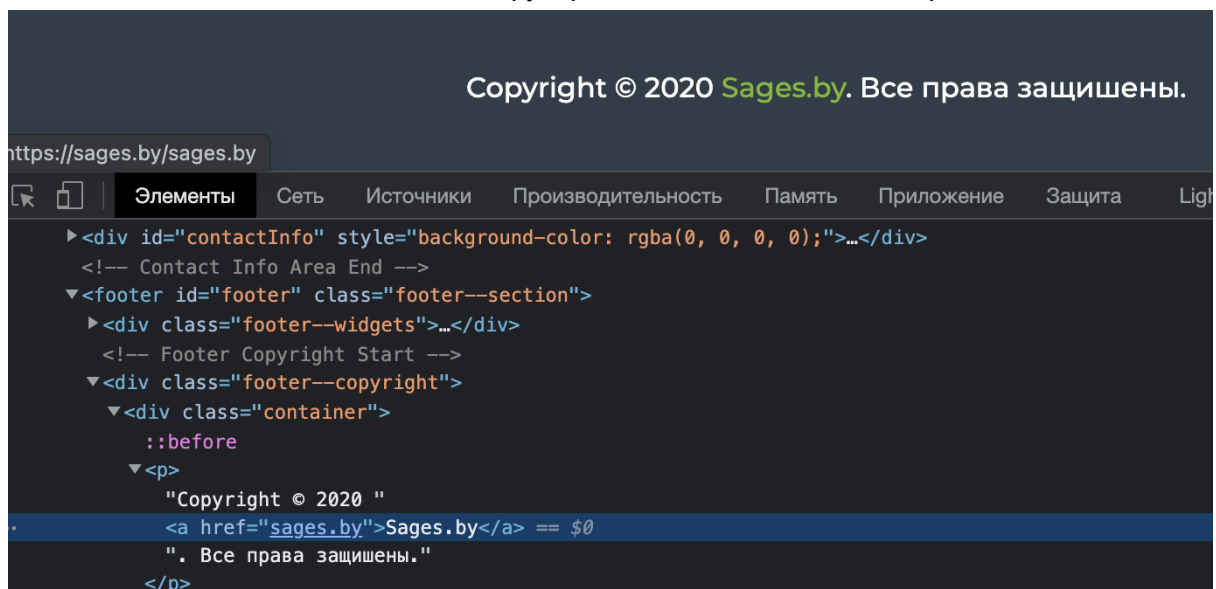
Copyright © 2020 Sages.by. Все права защищены.

ttps://sages.by/sages.by

Элементы Сеть Источники Производительность Память Приложение Защита Ligh

▶<div id="contactInfo" style="background-color: rgba(0, 0, 0, 0);">…</div>
<!-- Contact Info Area End -->
▼<footer id="footer" class="footer--section">
▶<div class="footer--widgets">…</div>
<!-- Footer Copyright Start -->
▼<div class="footer--copyright">
▼<div class="container">
::before
▼<p>
"Copyright © 2020 "
<a href="sages.by">Sages.by</a> == $0
". Все права защищены."
</p>